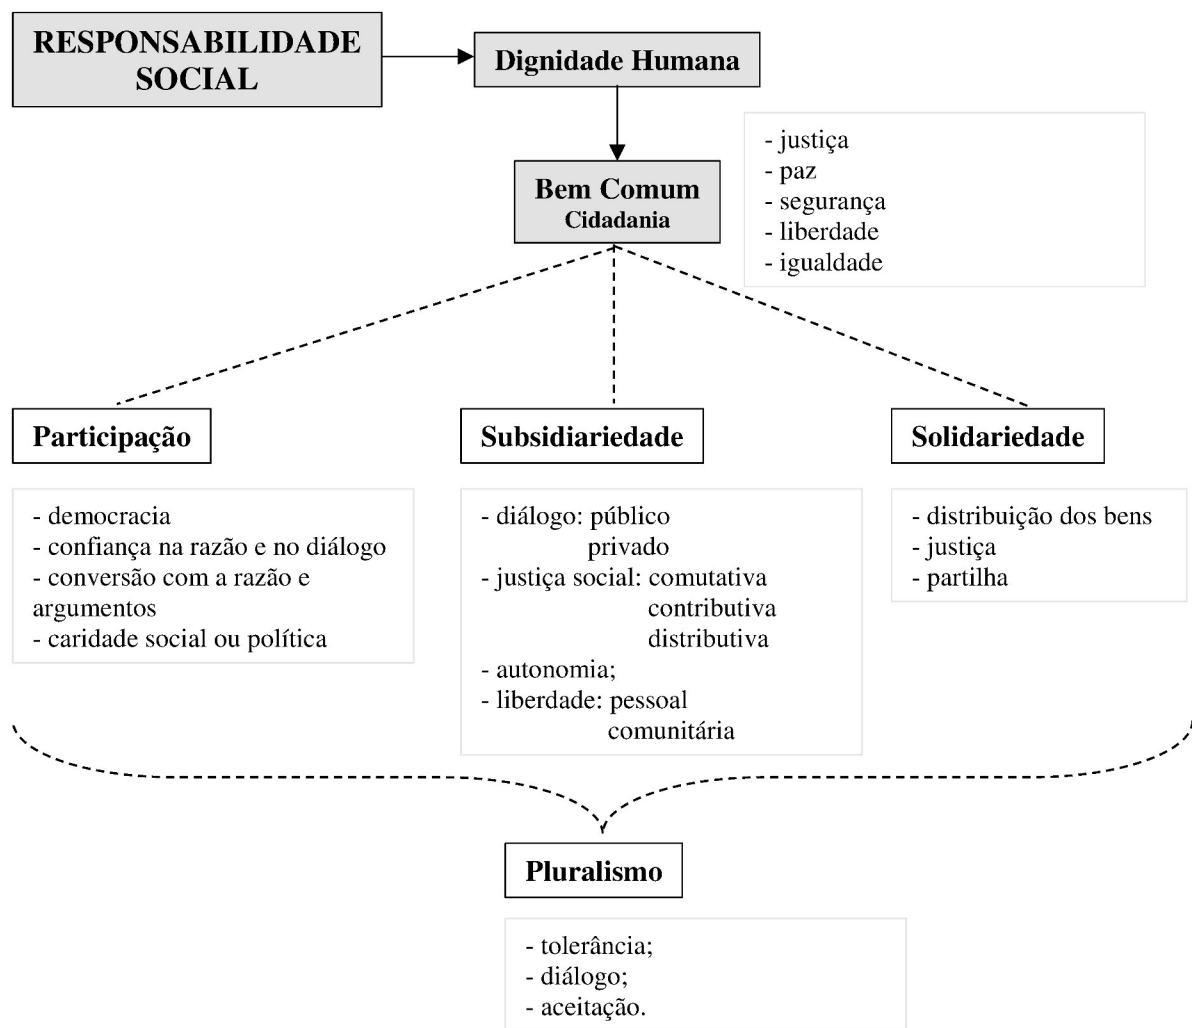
RESPONSABILIDADE SOCIAL

Dignidade Humana

- justiça
- paz
- segurança
- liberdade
- igualdade

Bem Comum
Cidadania

Participação

- democracia
- confiança na razão e no diálogo
- conversão com a razão e argumentos
- caridade social ou política

Subsidiariedade

- diálogo: público
privado
- justiça social: comutativa
contributiva
distributiva
- autonomia;
- liberdade: pessoal
comunitária

Solidariedade

- distribuição dos bens
- justiça
- partilha

Pluralismo

- tolerância;
- diálogo;
- aceitação.